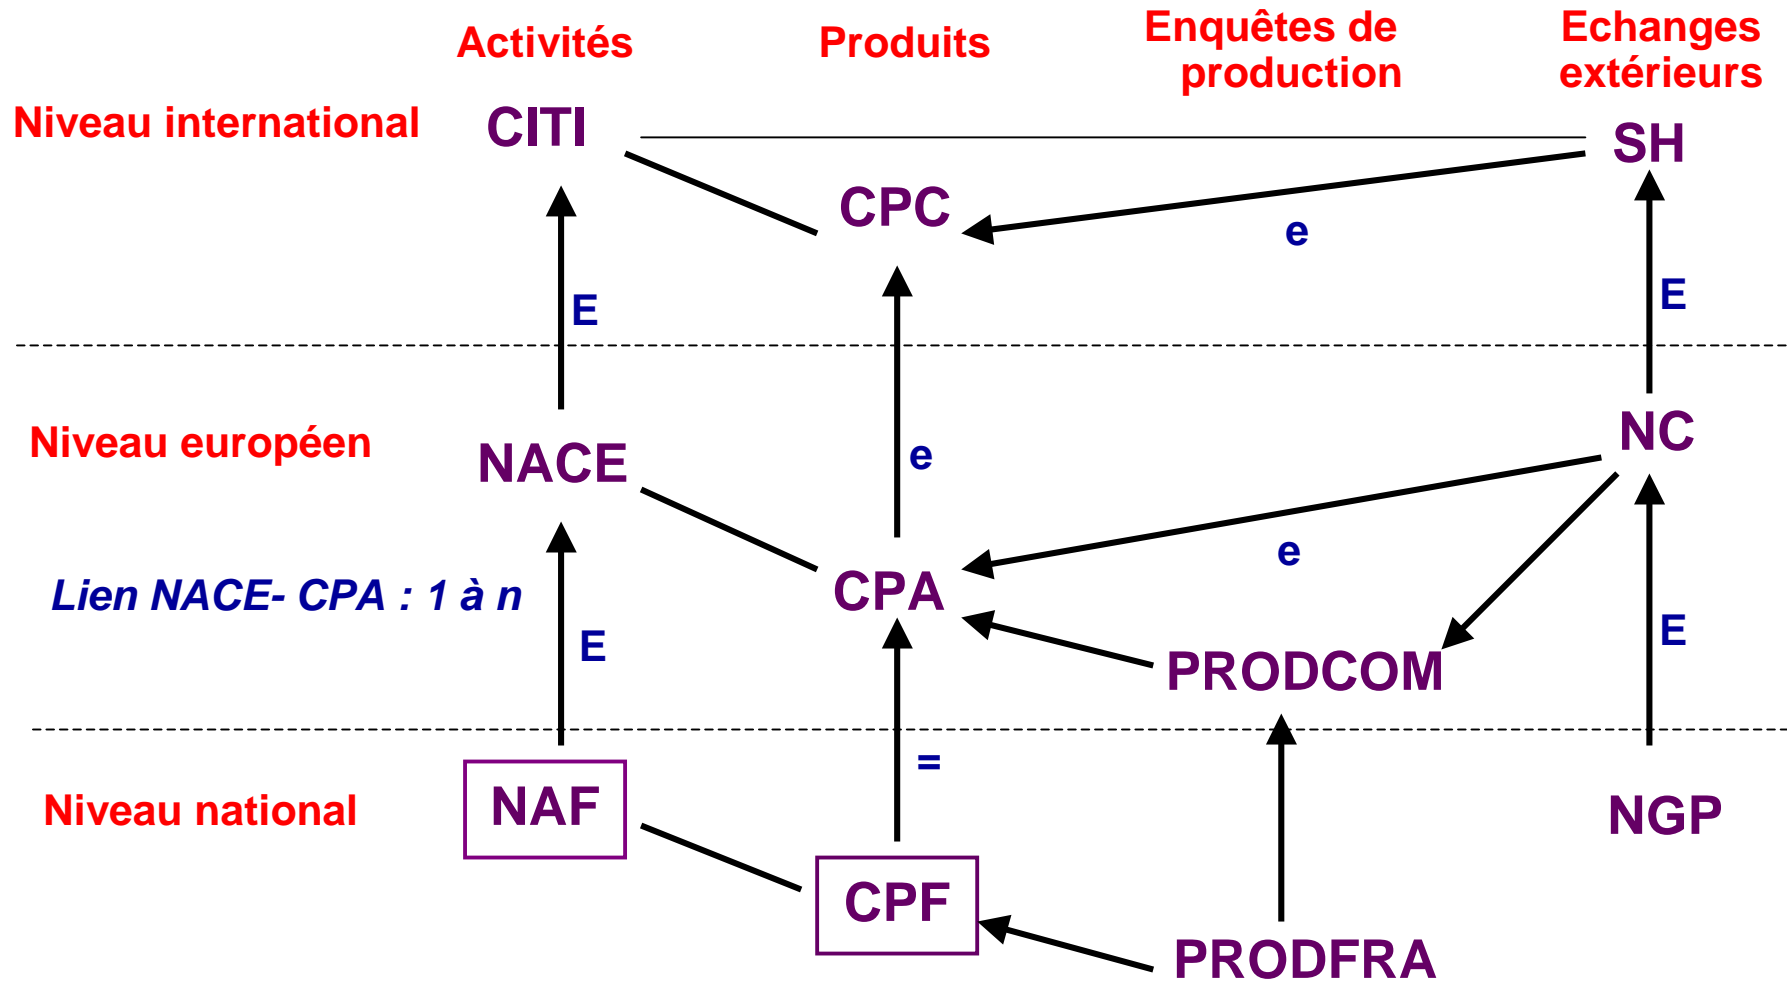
Activités

Produits

Enquêtes de production

Echanges extérieurs

Niveau international

CITI

SH

CPC

e

E

E

Niveau européen

NACE

e

NC

e

Lien NACE- CPA : 1 à n

CPA

E

PRODCOM

E

=

Niveau national

NAF

NGP

CPF

PRODFRA